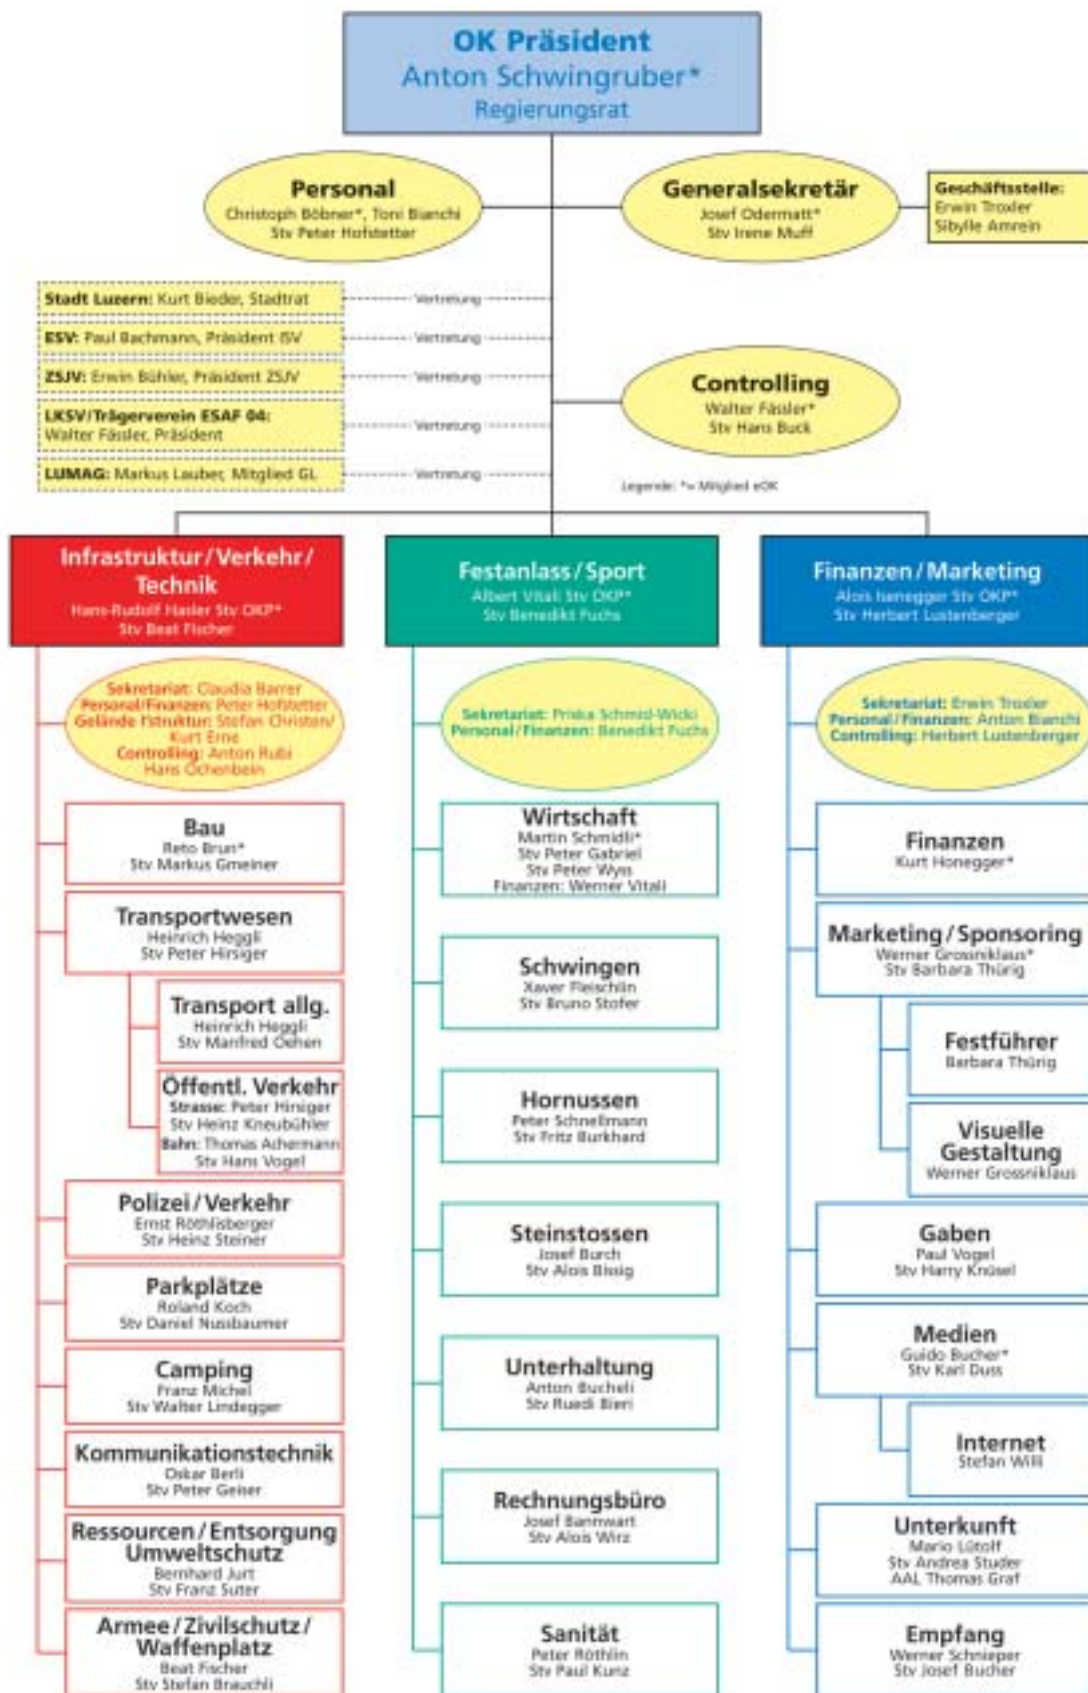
OK Präsident
Anton Schwingruber*
Regierungsrat

Personal
Christoph Böbner*, Toni Bianchi
Stv Peter Hofstetter

Generalsekretär
Josef Odermatt*
Stv Irene Muff

Geschäftsstelle:
Erwin Troxler
Sibylle Amrein

Stadt Luzern: Kurt Bieder, Stadtrat
Vertretung

ESV: Paul Bachmann, Präsident ESV
Vertretung

ZSJV: Erwin Bühler, Präsident ZSJV
Vertretung

LKSV/Trägerverein ESAF 04:
Walter Fässler, Präsident
Vertretung

LUMAG: Markus Lauber, Mitglied GL
Vertretung

Controlling
Walter Fässler*
Stv Hans Buck

Legende: *= Mitglied eOK

Infrastruktur/Verkehr/Technik
Hans-Rudolf Hasler Stv OKP*
Stv Beat Fischer

Sekretariat: Claudia Barrer
Personal/Finanzen: Peter Hofstetter
Gelände Ifstruktur: Stefan Christen/Kurt Erne
Controlling: Anton Rubi
Hans Ochenbein

Bau
Reto Brun*
Stv Markus Gmeiner

Transportwesen
Heinrich Heggli
Stv Peter Hirsiger

Transport allg.
Heinrich Heggli
Stv Manfred Oehen

Öffentl. Verkehr
Strasse: Peter Hirsiger
Stv Heinz Kneubühler
Bahn: Thomas Achermann
Stv Hans Vogel

Polizei/Verkehr
Ernst Röthlisberger
Stv Heinz Steiner

Parkplätze
Roland Koch
Stv Daniel Nussbaumer

Camping
Franz Michel
Stv Walter Lindegger

Kommunikationstechnik
Oskar Berli
Stv Peter Geiser

Ressourcen/Entsorgung Umweltschutz
Bernhard Jurt
Stv Franz Suter

Armee/Zivilschutz/Waffenplatz
Beat Fischer
Stv Stefan Brauchli

Festanlass/Sport
Albert Vitali Stv OKP*
Stv Benedikt Fuchs

Sekretariat: Priska Schmid-Wicki
Personal/Finanzen: Benedikt Fuchs

Wirtschaft
Martin Schmidli*
Stv Peter Gabriel
Stv Peter Wyss
Finanzen: Werner Vitali

Schwingen
Xaver Fleischlin
Stv Bruno Stofer

Hornussen
Peter Schnellmann
Stv Fritz Burkhard

Steinstossen
Josef Burch
Stv Alois Bissig

Unterhaltung
Anton Bucheli
Stv Ruedi Bieri

Rechnungsbüro
Josef Bannwart
Stv Alois Wirz

Sanität
Peter Röthlin
Stv Paul Kunz

Finanzen/Marketing
Alois Isenegger Stv OKP*
Stv Herbert Lustenberger

Sekretariat: Erwin Troxler
Personal/Finanzen: Anton Bianchi
Controlling: Herbert Lustenberger

Finanzen
Kurt Honegger*

Marketing/Sponsoring
Werner Grossniklaus*
Stv Barbara Thürig

Festführer
Barbara Thürig

Visuelle Gestaltung
Werner Grossniklaus

Gaben
Paul Vogel
Stv Harry Knüsel

Medien
Guido Bucher*
Stv Karl Duss

Internet
Stefan Willi

Unterkunft
Mario Lütolf
Stv Andrea Studer
AAL Thomas Graf

Empfang
Werner Schnieper
Stv Josef Bucher